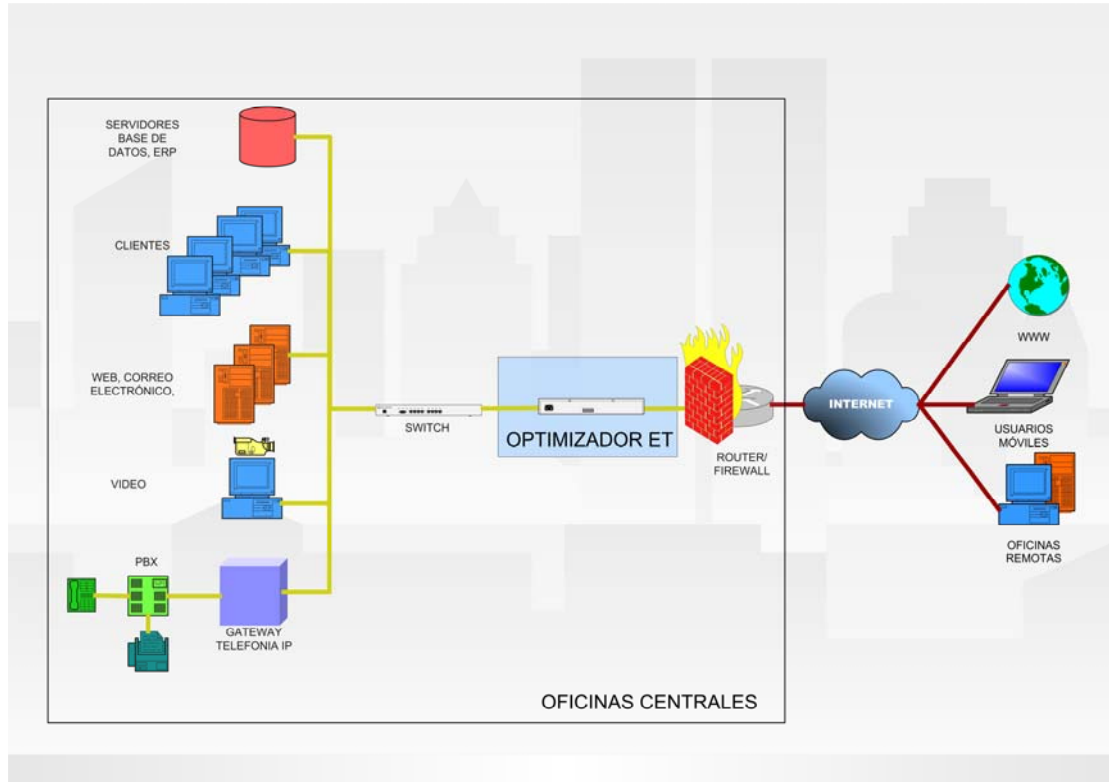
SERVIDORES BASE DE DATOS, ERP

CLIENTES

WEB, CORREO ELECTRÓNICO,

VIDEO

PBX

GATEWAY TELEFONIA IP

SWITCH

OPTIMIZADOR ET

ROUTER/ FIREWALL

INTERNET

WWW

USUARIOS MÓVILES

OFICINAS REMOTAS

OFICINAS CENTRALES